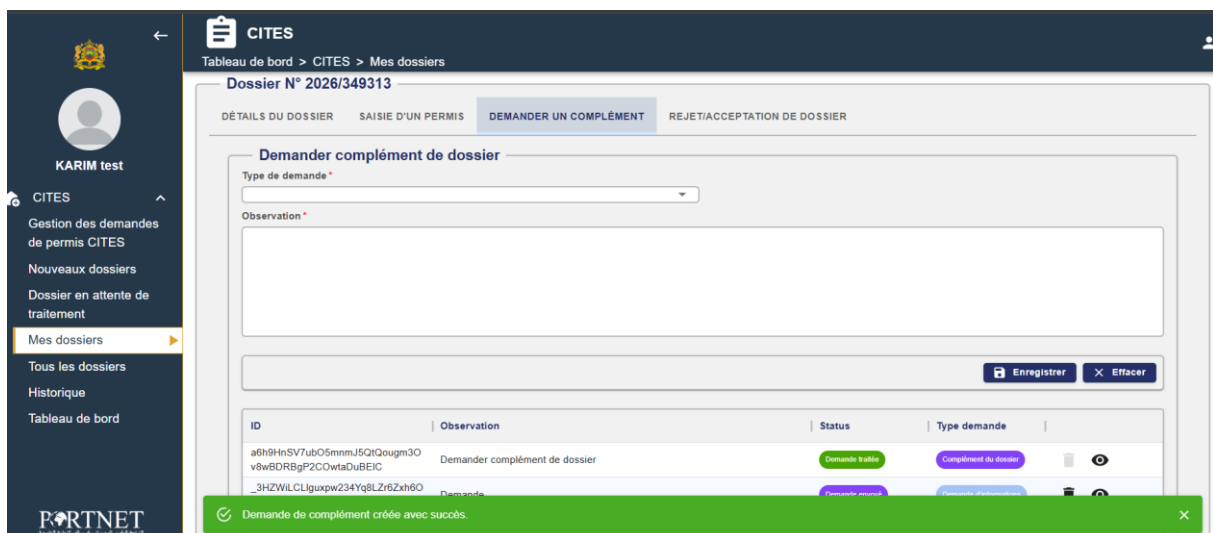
←

KARIM test

CITES

Gestion des demandes de permis CITES

Nouveaux dossiers

Dossier en attente de traitement

Mes dossiers

Tous les dossiers

Historique

Tableau de bord

PORTNET

CITES

Tableau de bord > CITES > Mes dossiers

Dossier N° 2026/349313

DÉTAILS DU DOSSIER | SAISIE D'UN PERMIS | DEMANDER UN COMPLÉMENT | REJET/ACCEPTATION DE DOSSIER

Demander complément de dossier

Type de demande *

Observation *

Enregistrer | Effacer

| ID | Observation | Status | Type demande |
|---|---|---|---|
| a6h9HnSV7ubO5mnmJ5QtQougm3Ov8wBDRBgP2COwtaDuBEIC | Demander complément de dossier | Demande traitée | Complément du dossier |
| _3HZWiLCLlguxpw234Yq8LZr6Zxh6O | Demande | Demande envoyé | Demande d'informations |

Demande de complément créée avec succès.

×